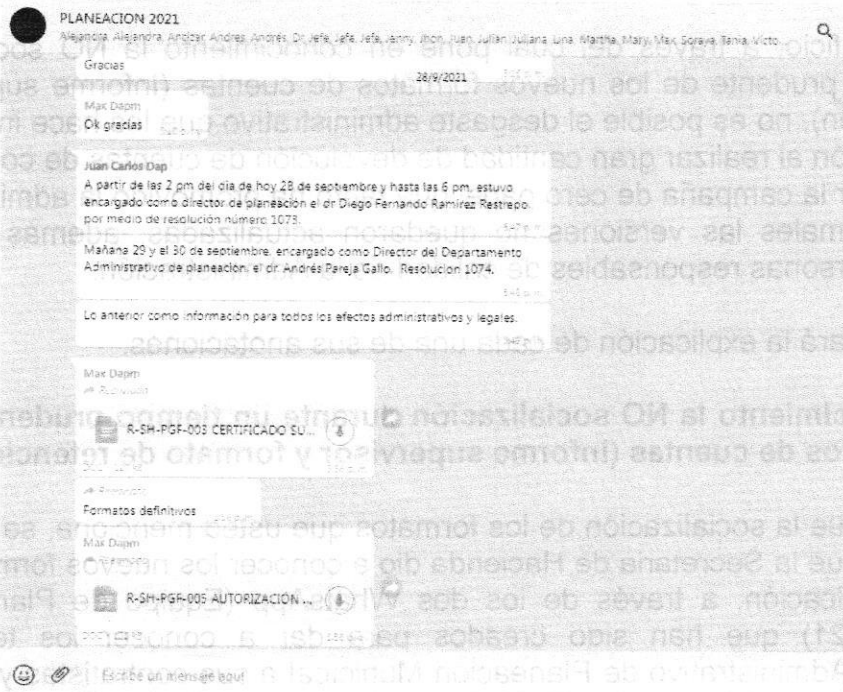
PLANEACION 2021
Alejandra, Alejandra, Andzar, Andres, Andrés, Dr Jefe, Jefe, Jefa, Jenny, Jhon, Juan, Julián, Juliana, Lina, Martha, Mary, Max, Soraya, Tania, Victo...

Gracias

28/9/2021

Max Dapm
Ok gracias

Juan Carlos Dap
A partir de las 2 pm del dia de hoy 28 de septiembre y hasta las 6 pm, estuvo encargado como director de planeación el dr Diego Fernando Ramirez Restrepo. por medio de resolución número 1073.

Mañana 29 y el 30 de septiembre, encargado como Director del Departamento Administrativo de planeación, el dr. Andrés Pareja Gallo. Resolucion 1074.

Lo anterior como información para todos los efectos administrativos y legales.

Max Dapm
Reenviado
R-SH-PGF-003 CERTIFICADO SU...

Reenviado
Formatos definitivos

Max Dapm
R-SH-PGF-005 AUTORIZACIÓN ...

Escribe un mensaje aquí

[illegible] pone en conocimiento la NO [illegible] prudente de los nuevos formatos de cuentas (informe su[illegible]), no es posible el desgaste administrativo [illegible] al realizar gran cantidad de devolución de cuentas de co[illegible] la campaña de cero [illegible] admi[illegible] males las versiones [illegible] quedaron actualizadas, además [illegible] personas responsables de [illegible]

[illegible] la explicación de cada una de sus anotaciones.

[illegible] miento la NO socialización durante un tiempo pruden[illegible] de cuentas (informe supervisor y formato de referenc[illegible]

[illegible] la socialización de los formatos que usted menciona, se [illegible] que la Secretaria de Hacienda dio a conocer los nuevos form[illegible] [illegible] a través de los dos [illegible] Plan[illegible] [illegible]21) que han sido creados para dar a conocer los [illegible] Administrativo de Planeación Municipal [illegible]